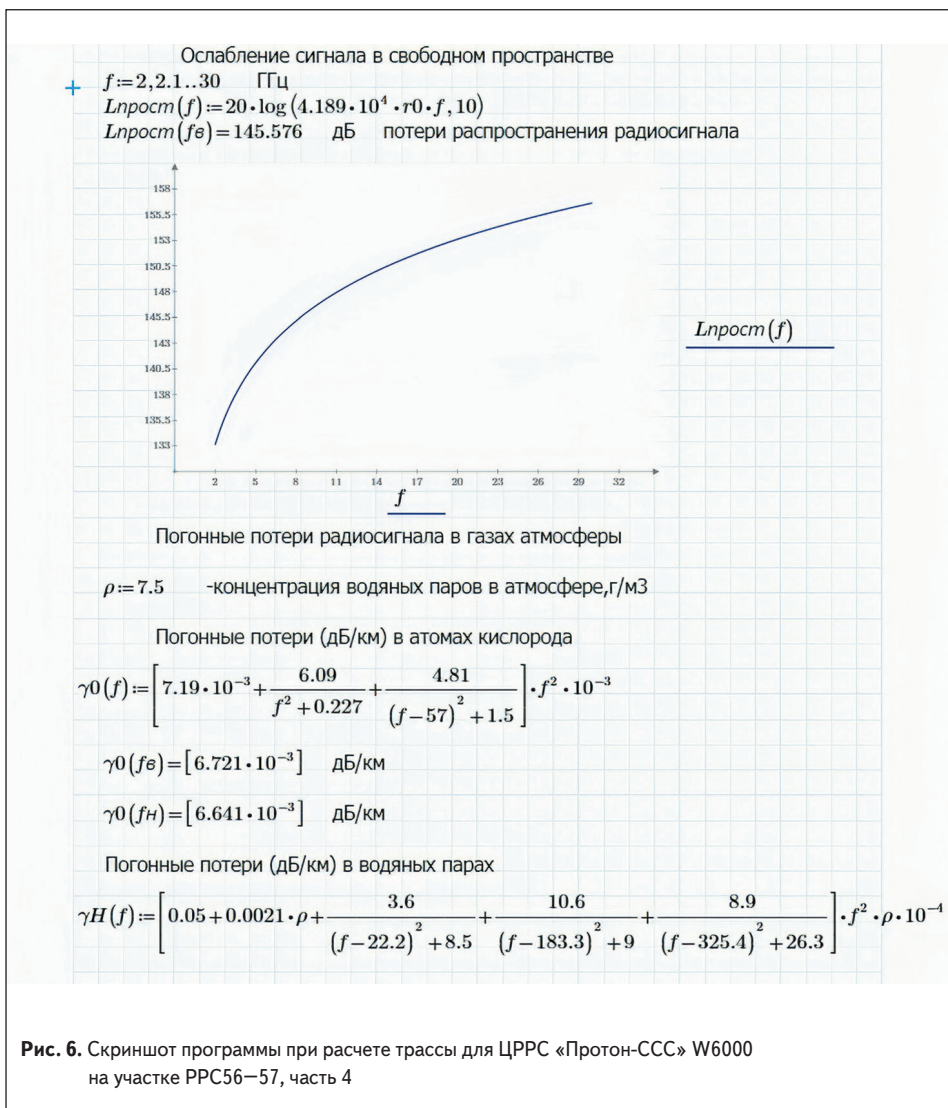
Ослабление сигнала в свободном пространстве

$f:=2,2.1..30$ ГГц

$Lnpocm(f):=20\cdot\log(4.189\cdot10^4\cdot r0\cdot f,10)$

$Lnpocm(fв)=145.576$ дБ потери распространения радиосигнала

158
155.5
153
150.5
148
145.5
143
140.5
138
135.5
133

2 5 8 11 14 17 20 23 26 29 32

$f$

$Lnpocm(f)$

Погонные потери радиосигнала в газах атмосферы

$\rho:=7.5$ -концентрация водяных паров в атмосфере,г/м3

Погонные потери (дБ/км) в атомах кислорода

$\gamma0(f):=\left[7.19\cdot10^{-3}+\frac{6.09}{f^2+0.227}+\frac{4.81}{(f-57)^2+1.5}\right]\cdot f^2\cdot10^{-3}$

$\gamma0(fв)=[6.721\cdot10^{-3}]$ дБ/км

$\gamma0(fн)=[6.641\cdot10^{-3}]$ дБ/км

Погонные потери (дБ/км) в водяных парах

$\gamma H(f):=\left[0.05+0.0021\cdot\rho+\frac{3.6}{(f-22.2)^2+8.5}+\frac{10.6}{(f-183.3)^2+9}+\frac{8.9}{(f-325.4)^2+26.3}\right]\cdot f^2\cdot\rho\cdot10^{-4}$

Рис. 6. Скриншот программы при расчете трассы для ЦРРС «Протон-ССС» W6000 на участке РРС56—57, часть 4